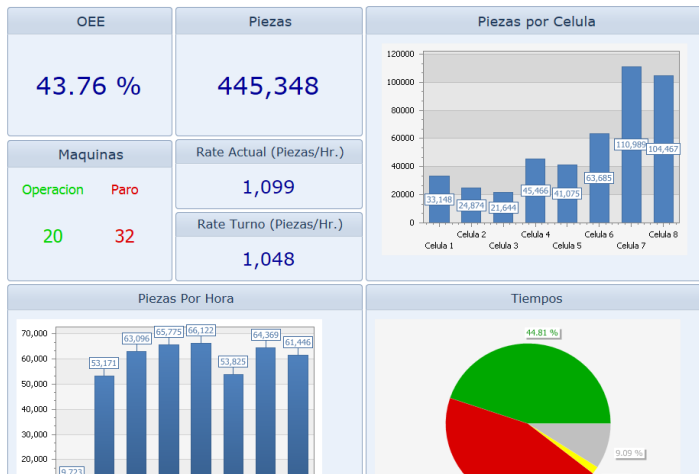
OEE

43.76 %

Piezas

445,348

Piezas por Celula

120000
100000
80000
60000
40000
20000
0

33,148
24,874
21,644
45,466
41,075
63,685
110,989
104,467

Celula 1
Celula 2
Celula 3
Celula 4
Celula 5
Celula 6
Celula 7
Celula 8

Maquinas

Operacion
Paro

20
32

Rate Actual (Piezas/Hr.)

1,099

Rate Turno (Piezas/Hr.)

1,048

Piezas Por Hora

70,000
60,000
50,000
40,000
30,000
20,000

9,723
53,171
63,096
65,775
66,122
53,825
64,369
61,446

Tiempos

44.81 %
9.09 %